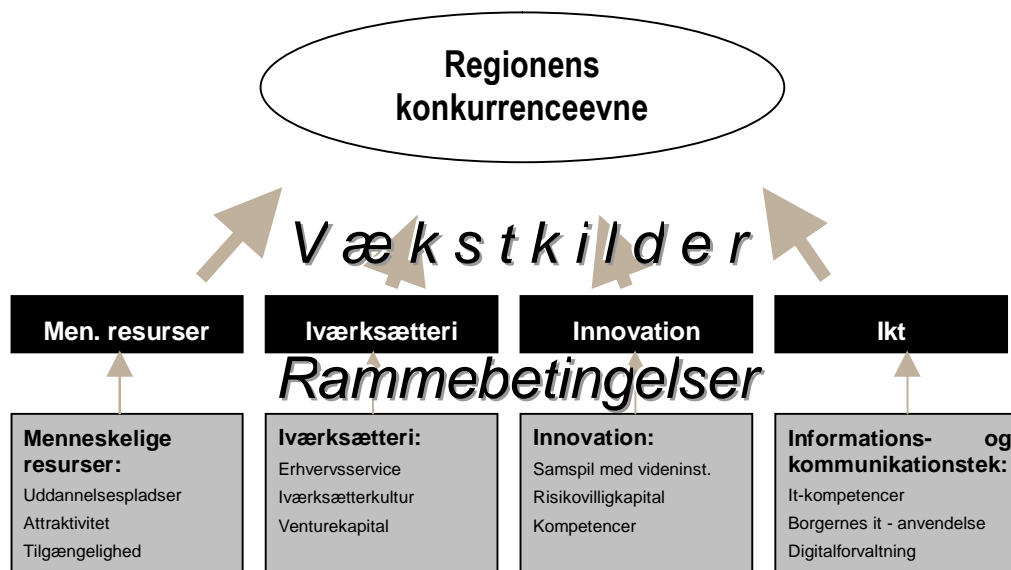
Regionens konkurrenceevne

V æ k s t k i l d e r

Men. resurser

Iværksætteri

Innovation

Ikt

Rammebetingelser

Menneskelige resurser:
Uddannelsespladser
Attraktivitet
Tilgængelighed

Iværksætteri:
Erhvervsservice
Iværksætterkultur
Venturekapital

Innovation:
Samspil med videninst.
Risikovilligkapital
Kompetencer

Informations- og kommunikationstek:
It-kompetencer
Borgernes it - anvendelse
Digitalforvaltning